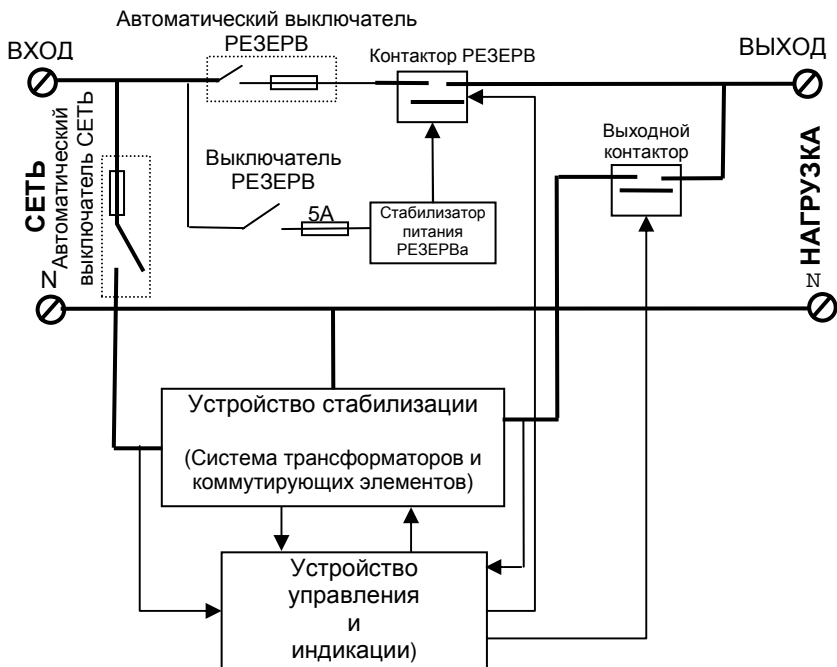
Автоматический выключатель РЕЗЕРВ

ВХОД

Контактор РЕЗЕРВ

ВЫХОД

Выходной контактор

Выключатель РЕЗЕРВ

5А

Стабилизатор питания РЕЗЕРВа

СЕТЬ

Автоматический выключатель СЕТЬ

НАГРУЗКА

N

N

Устройство стабилизации

(Система трансформаторов и коммутирующих элементов)

Устройство управления и индикации)